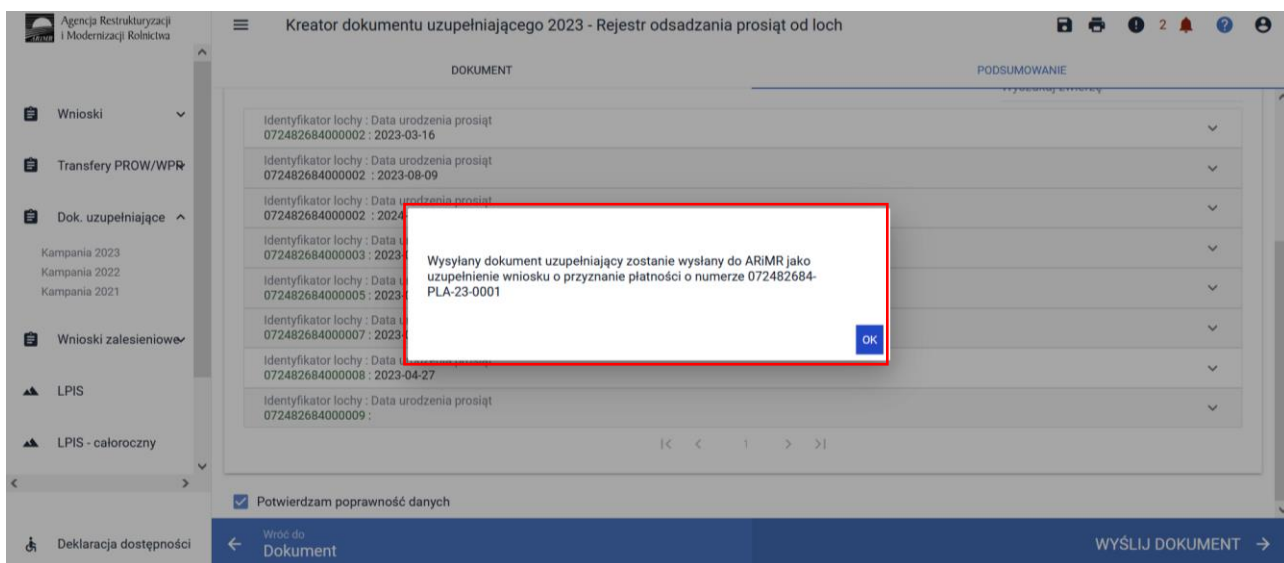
Agencja Restrukturyzacji i Modernizacji Rolnictwa

ARiMR

Wnioski

Transfery PROW/WPR

Dok. uzupełniające

Kampania 2023
Kampania 2022
Kampania 2021

Wnioski zalesieniowe

LPIS

LPIS - całoroczny

Deklaracja dostępności

Kreator dokumentu uzupełniającego 2023 - Rejestr odsadzania prosiąt od loch

2

DOKUMENT

PODSUMOWANIE

Identyfikator lochy : Data urodzenia prosiąt
072482684000002 : 2023-03-16

Identyfikator lochy : Data urodzenia prosiąt
072482684000002 : 2023-08-09

Identyfikator lochy : Data urodzenia prosiąt
072482684000002 : 2024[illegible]

Identyfikator lochy : Data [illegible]
072482684000003 : 2023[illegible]

Identyfikator lochy : Data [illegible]
072482684000005 : 2023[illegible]

Identyfikator lochy : Data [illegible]
072482684000007 : 2023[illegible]

Identyfikator lochy : Data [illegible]
072482684000008 : 2023-04-27

Identyfikator lochy : Data urodzenia prosiąt
072482684000009 :

1

Wysyłany dokument uzupełniający zostanie wysłany do ARiMR jako uzupełnienie wniosku o przyznanie płatności o numerze 072482684-PLA-23-0001

OK

Potwierdzam poprawność danych

Wróć do
Dokument

WYŚLIJ DOKUMENT